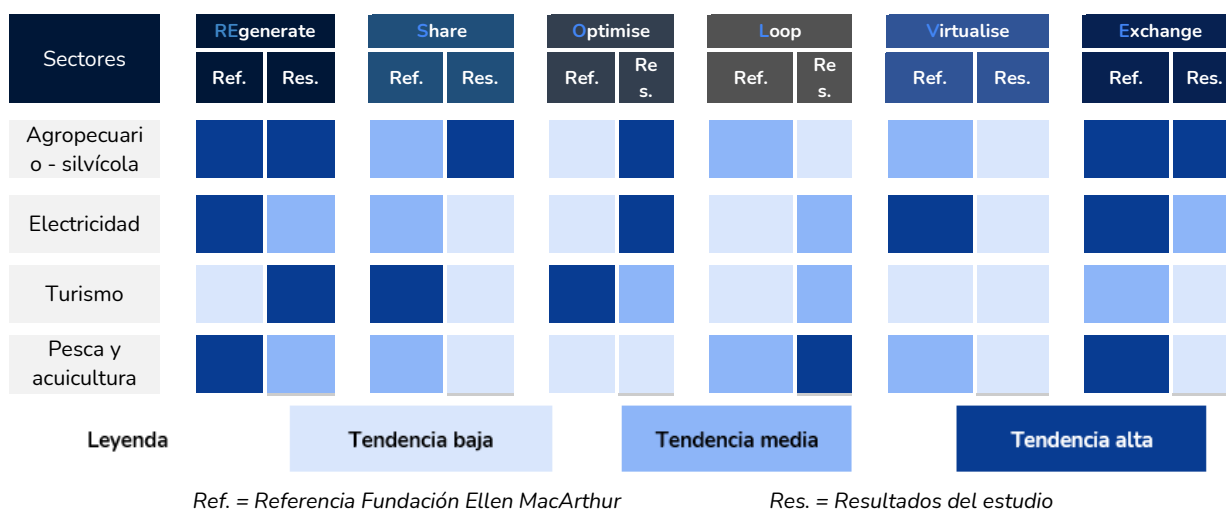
| Sectores | REgenerate Ref. | REgenerate Res. | Share Ref. | Share Res. | Optimise Ref. | Optimise Res. | Loop Ref. | Loop Res. | Virtualise Ref. | Virtualise Res. | Exchange Ref. | Exchange Res. |
|---|---|---|---|---|---|---|---|---|---|---|---|---|
| Agropecuario - silvícola | | | | | | | | | | | | |
| Electricidad | | | | | | | | | | | | |
| Turismo | | | | | | | | | | | | |
| Pesca y acuicultura | | | | | | | | | | | | |

Leyenda Tendencia baja Tendencia media Tendencia alta

Ref. = Referencia Fundación Ellen MacArthur Res. = Resultados del estudio